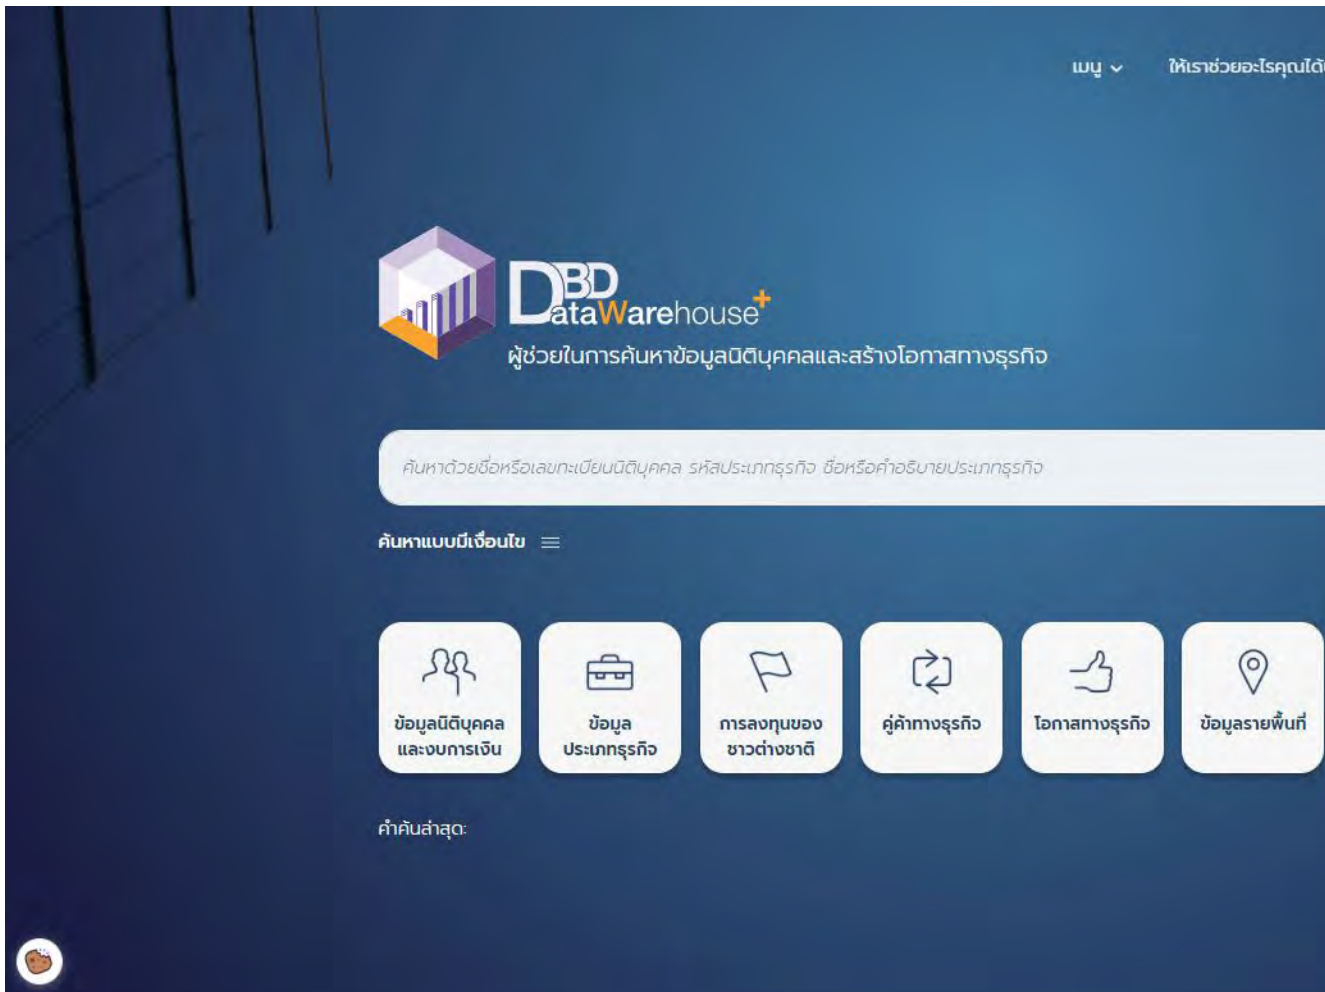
เมนู ⌄ ให้เราช่วยอะไรคุณได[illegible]

DBD DataWarehouse+

ผู้ช่วยในการค้นหาข้อมูลนิติบุคคลและสร้างโอกาสทางธุรกิจ

ค้นหาด้วยชื่อหรือเลขทะเบียนนิติบุคคล รหัสประเภทธุรกิจ ชื่อหรือคำอธิบายประเภทธุรกิจ

ค้นหาแบบมีเงื่อนไข

ข้อมูลนิติบุคคลและงบการเงิน

ข้อมูลประเภทธุรกิจ

การลงทุนของชาวต่างชาติ

คู่ค้าทางธุรกิจ

โอกาสทางธุรกิจ

ข้อมูลรายพื้นที่

คำค้นล่าสุด: